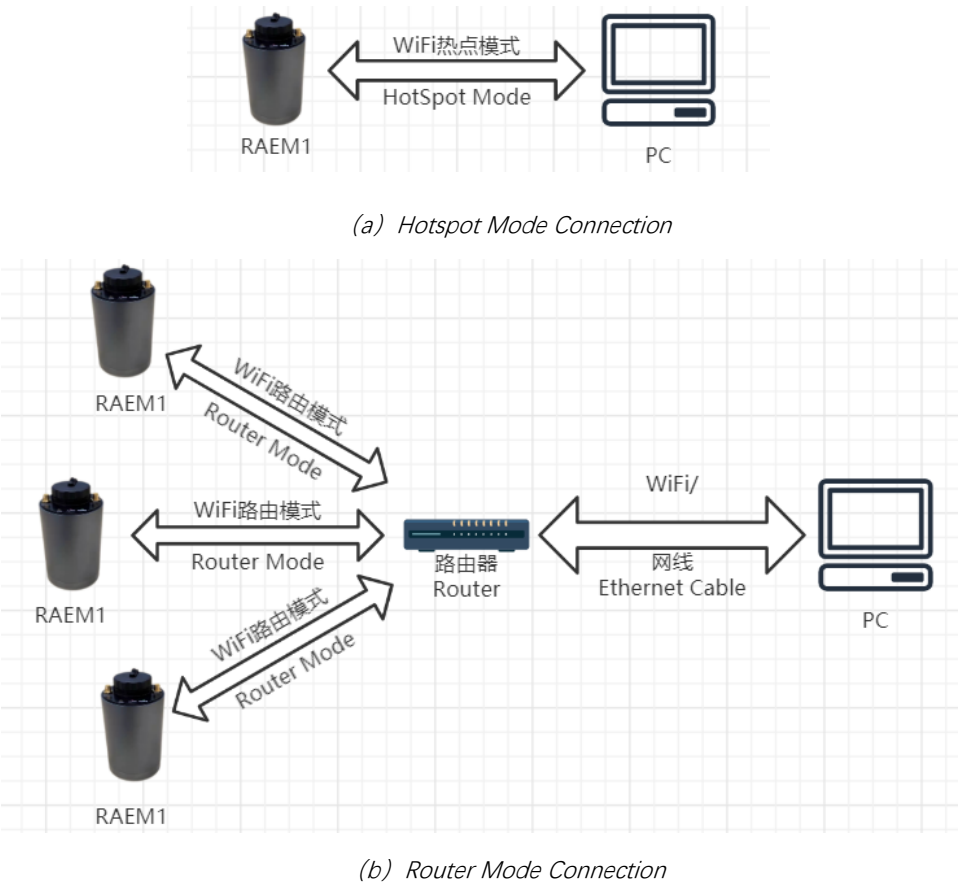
WiFi热点模式
HotSpot Mode
RAEM1
PC

(a) Hotspot Mode Connection

RAEM1
WiFi路由模式
Router Mode

WiFi路由模式
Router Mode
RAEM1

WiFi路由模式
Router Mode
RAEM1

路由器
Router

WiFi/
网线
Ethernet Cable

PC

(b) Router Mode Connection